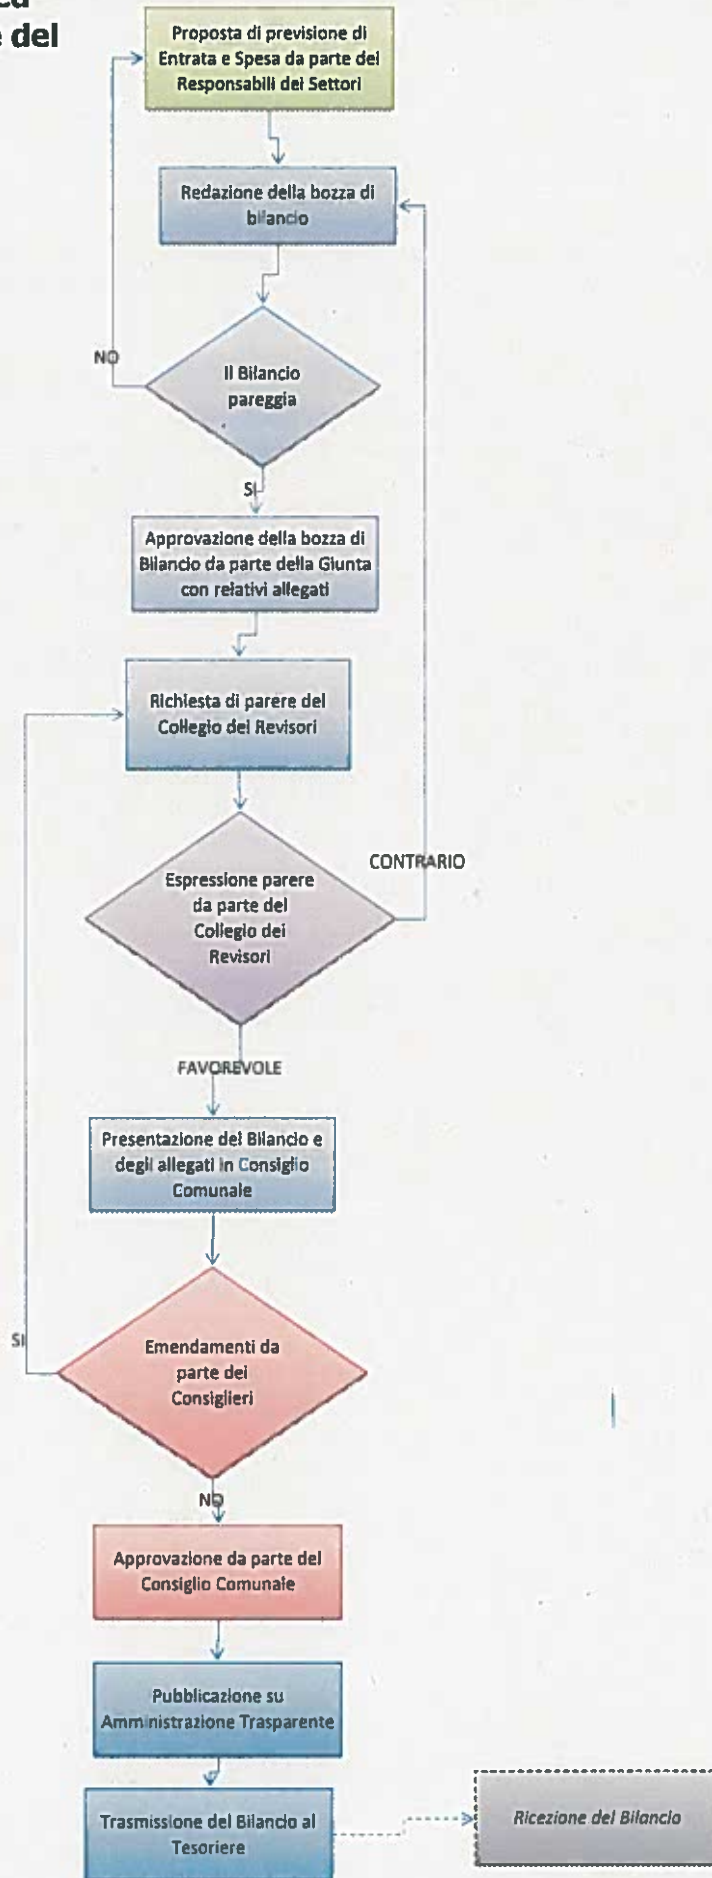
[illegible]ca
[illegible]e del

Proposta di previsione di Entrata e Spesa da parte dei Responsabili dei Settori

Redazione della bozza di bilancio

NO

Il Bilancio pareggia

SI

Approvazione della bozza di Bilancio da parte della Giunta con relativi allegati

Richiesta di parere del Collegio dei Revisori

CONTRARIO

Espressione parere da parte del Collegio dei Revisori

FAVOREVOLE

Presentazione del Bilancio e degli allegati in Consiglio Comunale

SI

Emendamenti da parte dei Consiglieri

NO

Approvazione da parte del Consiglio Comunale

Pubblicazione su Amministrazione Trasparente

Trasmissione del Bilancio al Tesoriere

Ricezione del Bilancio